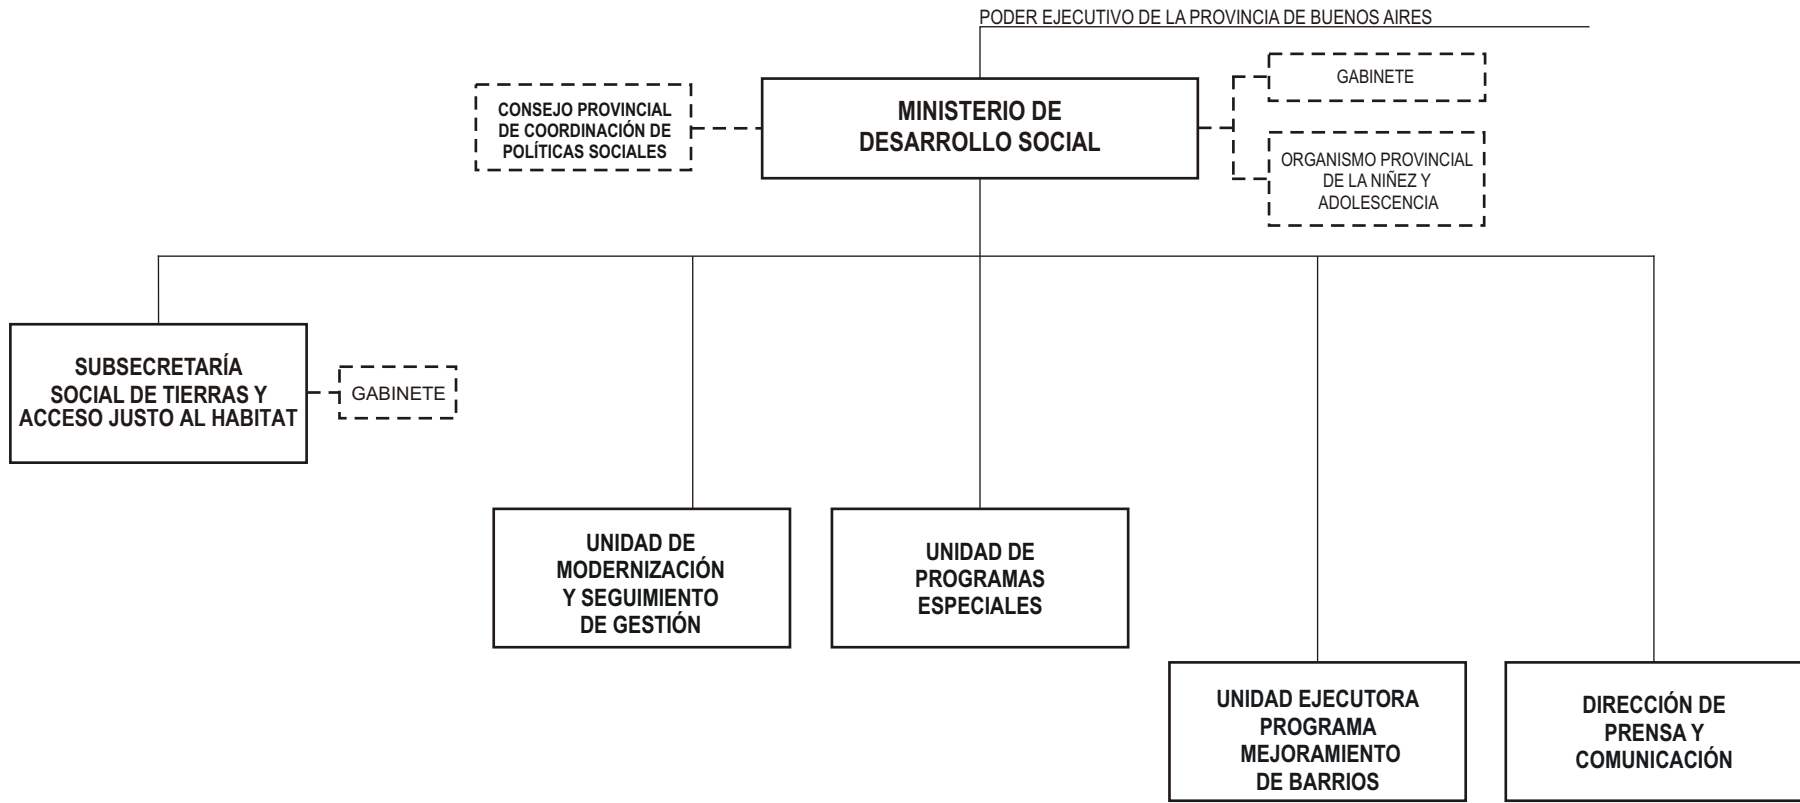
PODER EJECUTIVO DE LA PROVINCIA DE BUENOS AIRES

CONSEJO PROVINCIAL DE COORDINACIÓN DE POLÍTICAS SOCIALES

MINISTERIO DE DESARROLLO SOCIAL

GABINETE

ORGANISMO PROVINCIAL DE LA NIÑEZ Y ADOLESCENCIA

SUBSECRETARÍA SOCIAL DE TIERRAS Y ACCESO JUSTO AL HABITAT

GABINETE

UNIDAD DE MODERNIZACIÓN Y SEGUIMIENTO DE GESTIÓN

UNIDAD DE PROGRAMAS ESPECIALES

UNIDAD EJECUTORA PROGRAMA MEJORAMIENTO DE BARRIOS

DIRECCIÓN DE PRENSA Y COMUNICACIÓN